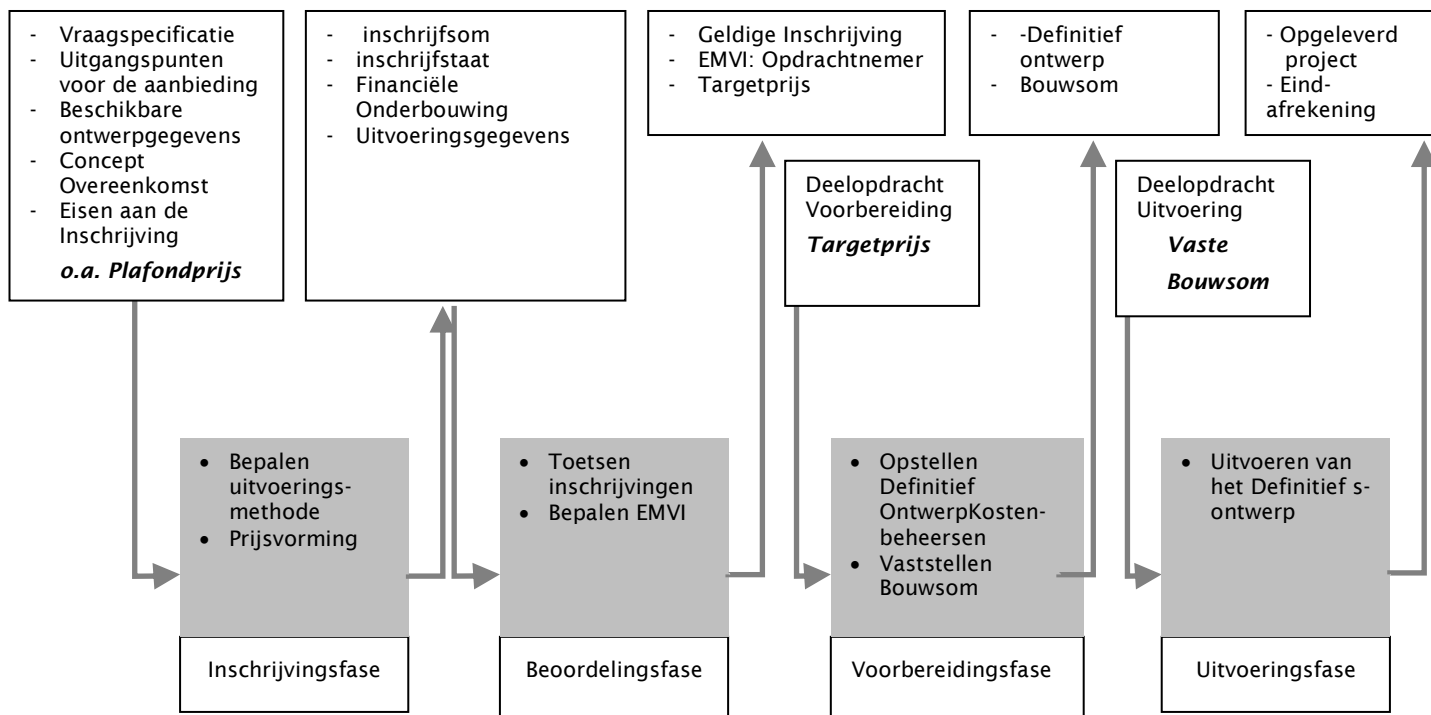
- Vraagspecificatie
- Uitgangspunten voor de aanbieding
- Beschikbare ontwerpgegevens
- Concept Overeenkomst
- Eisen aan de Inschrijving

*o.a. Plafondprijs*

- inschrijfsom
- inschrijfstaat
- Financiële Onderbouwing
- Uitvoeringsgegevens

- Geldige Inschrijving
- EMVI: Opdrachtnemer
- Targetprijs

- -Definitief ontwerp
- Bouwsom

- Opgeleverd project
- Eind-afrekening

Deelopdracht Voorbereiding

*Targetprijs*

Deelopdracht Uitvoering

*Vaste Bouwsom*

- Bepalen uitvoerings-methode
- Prijsvorming

- Toetsen inschrijvingen
- Bepalen EMVI

- Opstellen Definitief OntwerpKosten-beheersen
- Vaststellen Bouwsom

- Uitvoeren van het Definitief s-ontwerp

Inschrijvingsfase

Beoordelingsfase

Voorbereidingsfase

Uitvoeringsfase